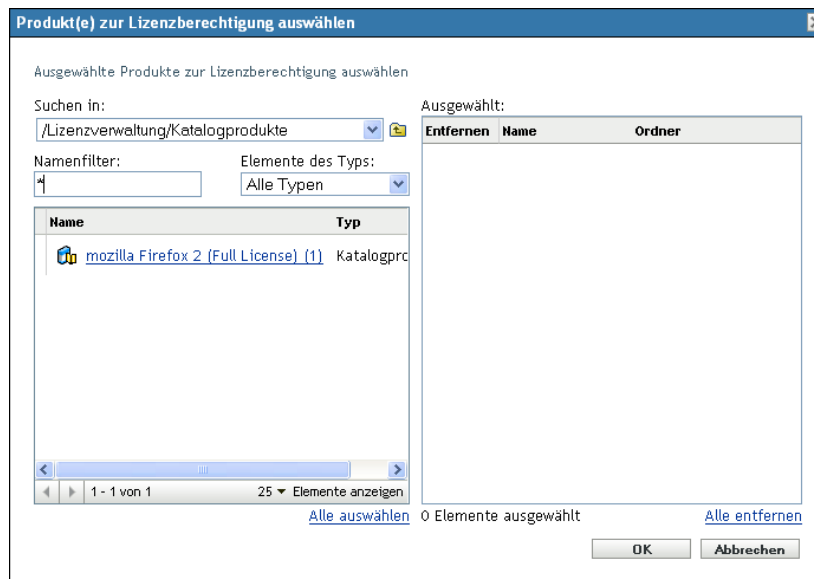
Produkt(e) zur Lizenzberechtigung auswählen

Ausgewählte Produkte zur Lizenzberechtigung auswählen

Suchen in:

/Lizenzverwaltung/Katalogprodukte

Namenfilter:

*

Elemente des Typs:

Alle Typen

| Name | Typ |
|---|---|
| mozilla Firefox 2 (Full License) (1) | Katalogpro |

1 - 1 von 1

25 ▾ Elemente anzeigen

Alle auswählen

Ausgewählt:

| Entfernen | Name | Ordner |
|---|---|---|

0 Elemente ausgewählt

Alle entfernen

OK

Abbrechen